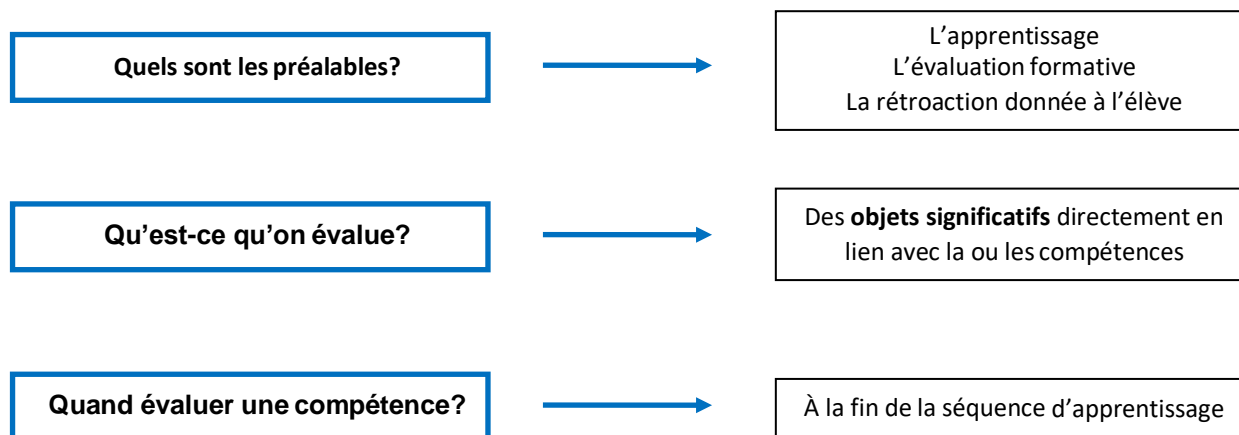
Quels sont les préalables?

L'apprentissage
L'évaluation formative
La rétroaction donnée à l'élève

Qu'est-ce qu'on évalue?

Des **objets significatifs** directement en lien avec la ou les compétences

Quand évaluer une compétence?

À la fin de la séquence d'apprentissage